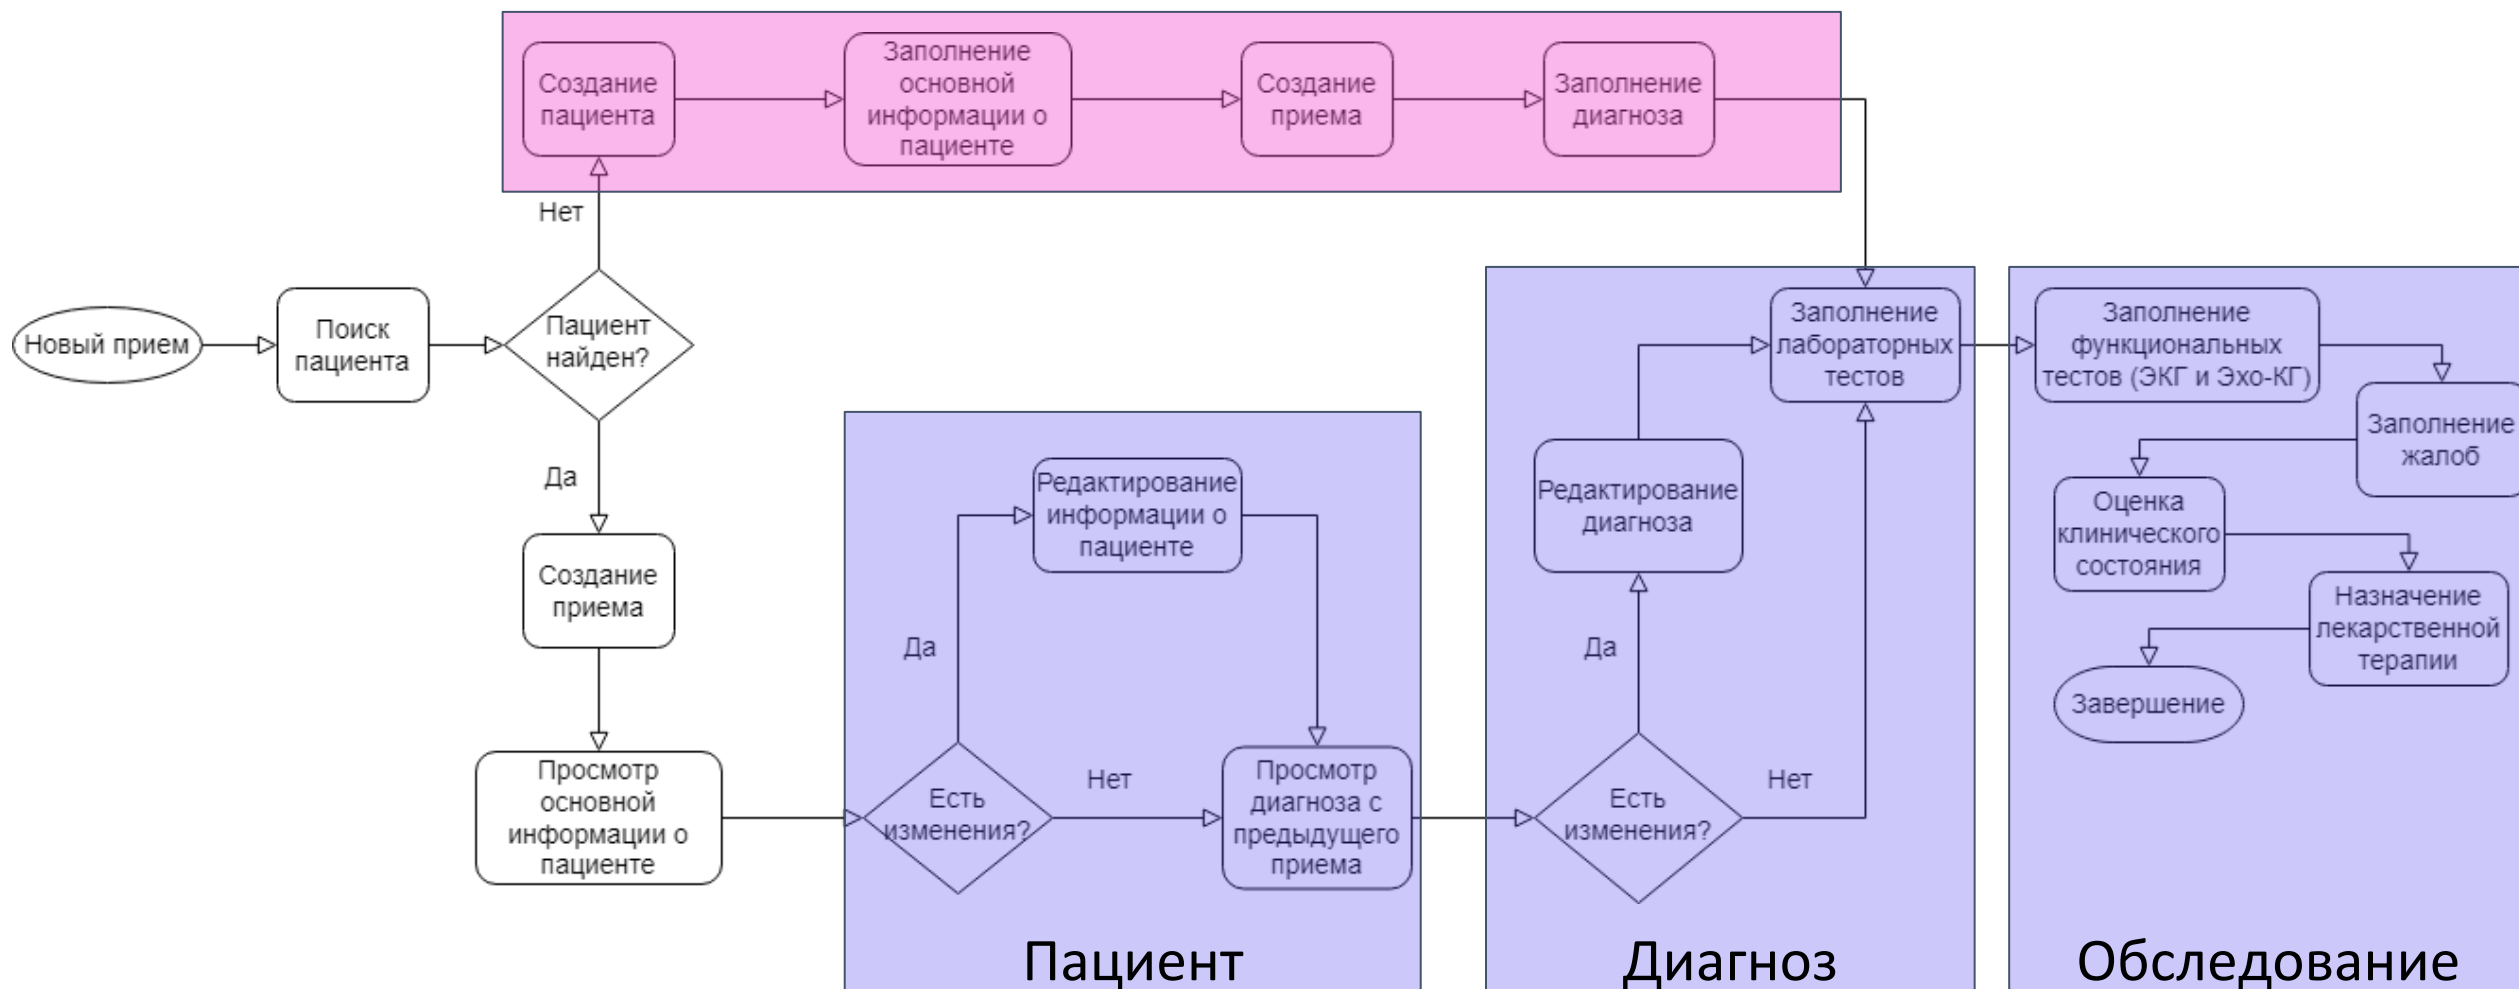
Создание пациента

Заполнение основной информации о пациенте

Создание приема

Заполнение диагноза

Нет

Новый прием

Поиск пациента

Пациент найден?

Да

Создание приема

Просмотр основной информации о пациенте

Да

Редактирование информации о пациенте

Есть изменения?

Нет

Просмотр диагноза с предыдущего приема

Пациент

Заполнение лабораторных тестов

Редактирование диагноза

Да

Есть изменения?

Нет

Диагноз

Заполнение функциональных тестов (ЭКГ и Эхо-КГ)

Заполнение жалоб

Оценка клинического состояния

Назначение лекарственной терапии

Завершение

Обследование